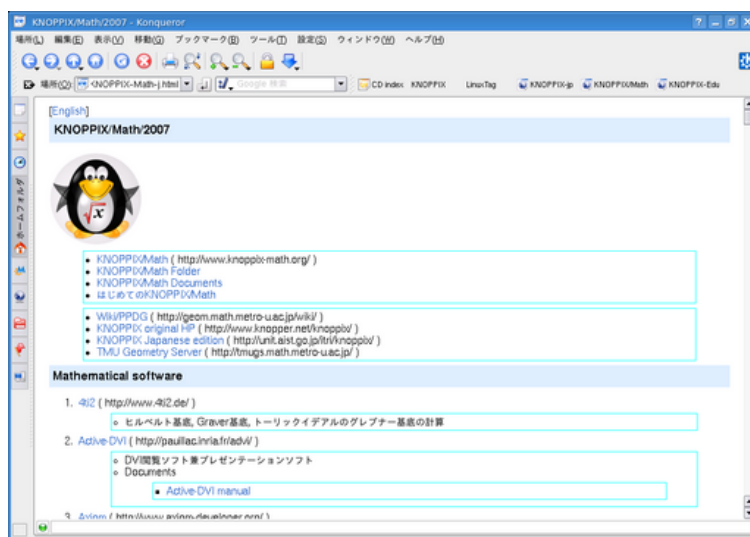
KNOPPIX/Math/2007 - Konqueror

場所(L) 編集(E) 表示(V) 移動(G) ブックマーク(B) ツール(T) 設定(S) ウィンドウ(W) ヘルプ(H)

場所(O) KNOPPIX-Math-j.html
Google 検索
CD index KNOPPIX LinuxTag KNOPPIX-jp KNOPPIX/Math KNOPPIX-Edu

ホームフォルダ

[English]

KNOPPIX/Math/2007

- KNOPPIX/Math ( http://www.knoppix-math.org/ )
- KNOPPIX/Math Folder
- KNOPPIX/Math Documents
- はじめてのKNOPPIX/Math

- Wiki/PPDG ( http://geom.math.metro-u.ac.jp/wiki/ )
- KNOPPIX original HP ( http://www.knopper.net/knoppix/ )
- KNOPPIX Japanese edition ( http://unit.aist.go.jp/itri/knoppix/ )
- TMU Geometry Server ( http://tmugs.math.metro-u.ac.jp/ )

Mathematical software

1. 4ti2 ( http://www.4ti2.de/ )
   - ヒルベルト基底, Graver基底, トーリックイデアルのグレブナー基底の計算
2. Active-DVI ( http://pauillac.inria.fr/advi/ )
   - DVI閲覧ソフト兼プレゼンテーションソフト
   - Documents
     - Active-DVI manual
3. Axiom ( http://www.axiom-developer.org/ )